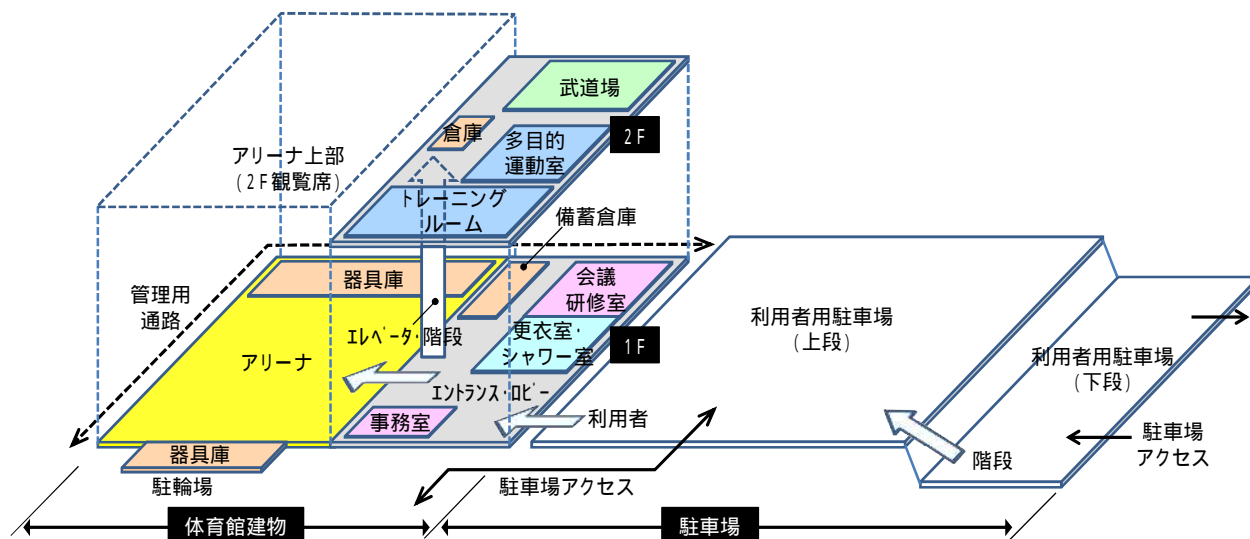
武道場

倉庫

多目的
運動室

2F

アリーナ上部
（2F観覧席）

トレーニング
ルーム

備蓄倉庫

器具庫

会議
研修室

管理用
通路

エレベータ・階段

更衣室・
シャワー室

1F

アリーナ

エントランス・ロビー

利用者用駐車場
（上段）

利用者用駐車場
（下段）

事務室

利用者

器具庫

駐輪場

駐車場アクセス

階段

駐車場
アクセス

体育館建物

駐車場